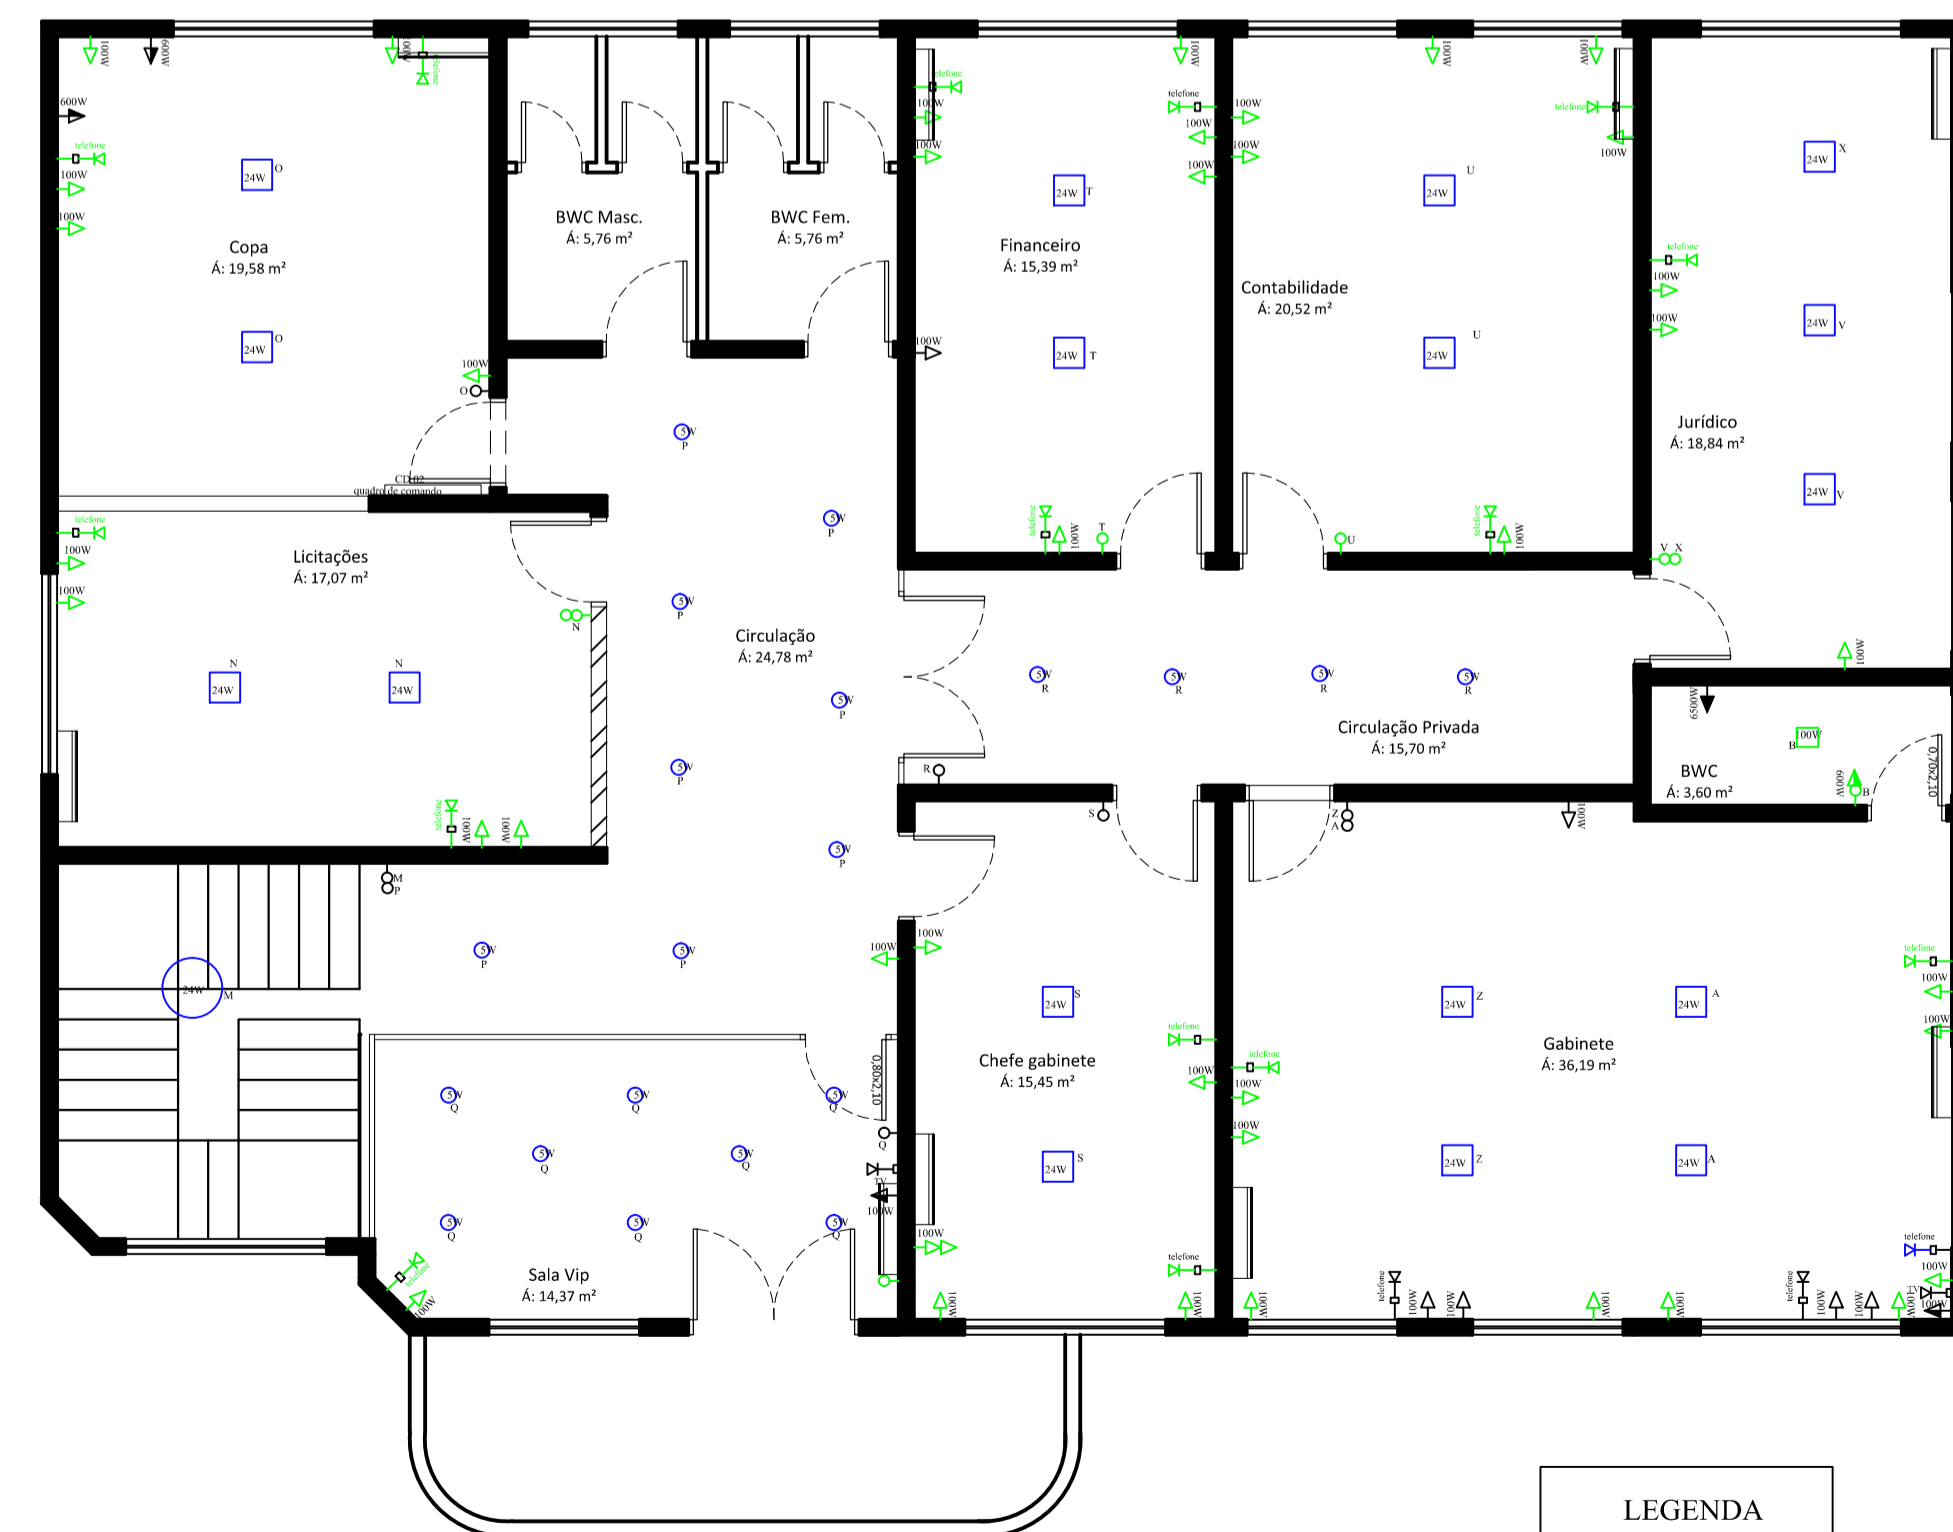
Copa
Á: 19,58 m²

BWC Masc.
Á: 5,76 m²

BWC Fem.
Á: 5,76 m²

Financeiro
Á: 15,39 m²

Contabilidade
Á: 20,52 m²

Jurídico
Á: 18,84 m²

Licitações
Á: 17,07 m²

Circulação
Á: 24,78 m²

Circulação Privada
Á: 15,70 m²

BWC
Á: 3,60 m²

Chefe gabinete
Á: 15,45 m²

Gabinete
Á: 36,19 m²

Sala Vip
Á: 14,37 m²

CD 02
quadro de comando

0,80X2,10
0,70X2,10

100W 600W 100W 100W 600W telefone 100W 100W 24W O 24W O 100W O 24W T 24W T 24W U 24W U 24W X 24W V 24W V 100W 100W telefone 100W telefone 100W 100W 24W N 24W N N 5W P 5W R 6500W 100W B 600W B 5W Q 24W M M P 24W S 24W S 24W Z 24W A 24W Z 24W A TV R S Z A T U V X

LEGENDA